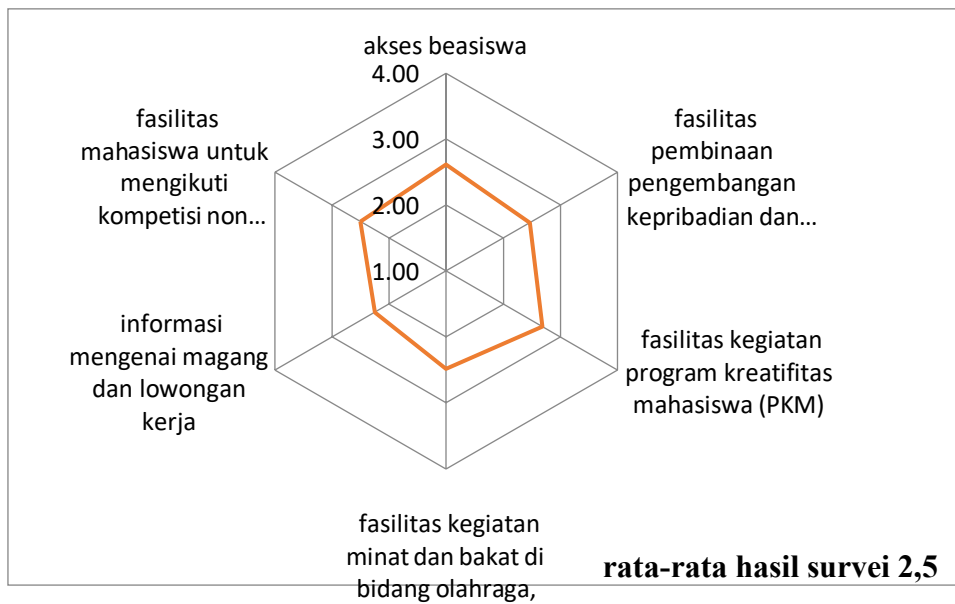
akses beasiswa

4.00

3.00

2.00

1.00

fasilitas pembinaan pengembangan kepribadian dan…

fasilitas kegiatan program kreatifitas mahasiswa (PKM)

fasilitas kegiatan minat dan bakat di bidang olahraga,

informasi mengenai magang dan lowongan kerja

fasilitas mahasiswa untuk mengikuti kompetisi non…

rata-rata hasil survei 2,5